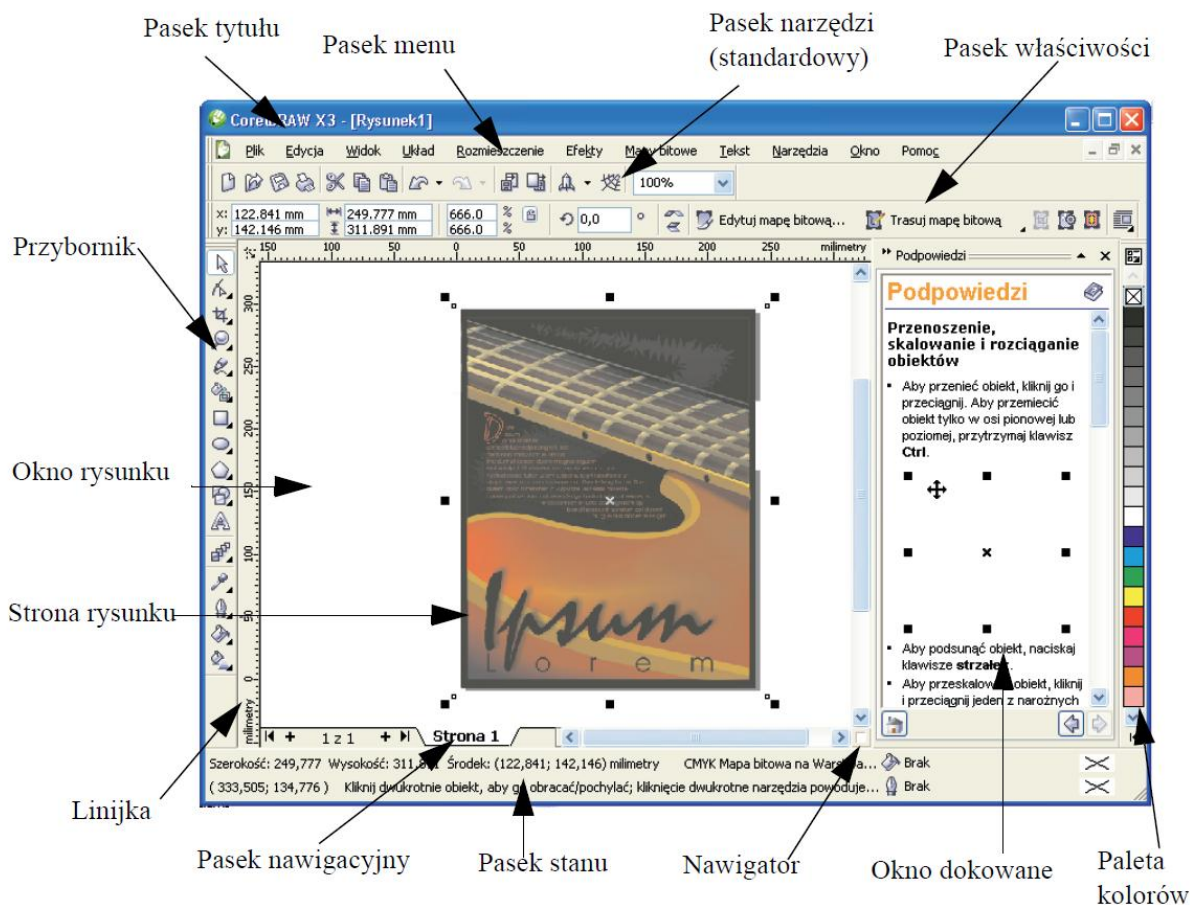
Pasek tytułu

Pasek menu

Pasek narzędzi (standardowy)

Pasek właściwości

CorelDRAW X3 - [Rysunek1]

Plik Edycja Widok Układ Rozmieszczenie Efekty Mapy bitowe Tekst Narzędzia Okno Pomoc

100%

x: 122.841 mm y: 142.146 mm 249.777 mm 311.891 mm 666.0 666.0 % % 0,0 ° Edytuj mapę bitową... Trasuj mapę bitową

Przybornik

150 100 50 0 50 100 150 200 250 milimetry

Podpowiedzi

Podpowiedzi

Przenoszenie, skalowanie i rozciąganie obiektów

• Aby przenieć obiekt, kliknij go i przeciągnij. Aby przemieścić obiekt tylko w osi pionowej lub poziomej, przytrzymaj klawisz Ctrl.

• Aby podsunąć obiekt, naciskaj klawisze strzałek.

• Aby przeskalować obiekt, kliknij i przeciągnij jeden z narożnych

Okno rysunku

Strona rysunku

Ipsum
Lorem

300 250 200 150 100 50 0 milimetry

1 z 1 Strona 1

Szerokość: 249,777 Wysokość: 311,891 Środek: (122,841; 142,146) milimetry CMYK Mapa bitowa na Warstwa... Brak

( 333,505; 134,776 ) Kliknij dwukrotnie obiekt, aby go obracać/pochylać; kliknięcie dwukrotne narzędzia powoduje... Brak

Linijka

Pasek nawigacyjny

Pasek stanu

Nawigator

Okno dokowane

Paleta kolorów